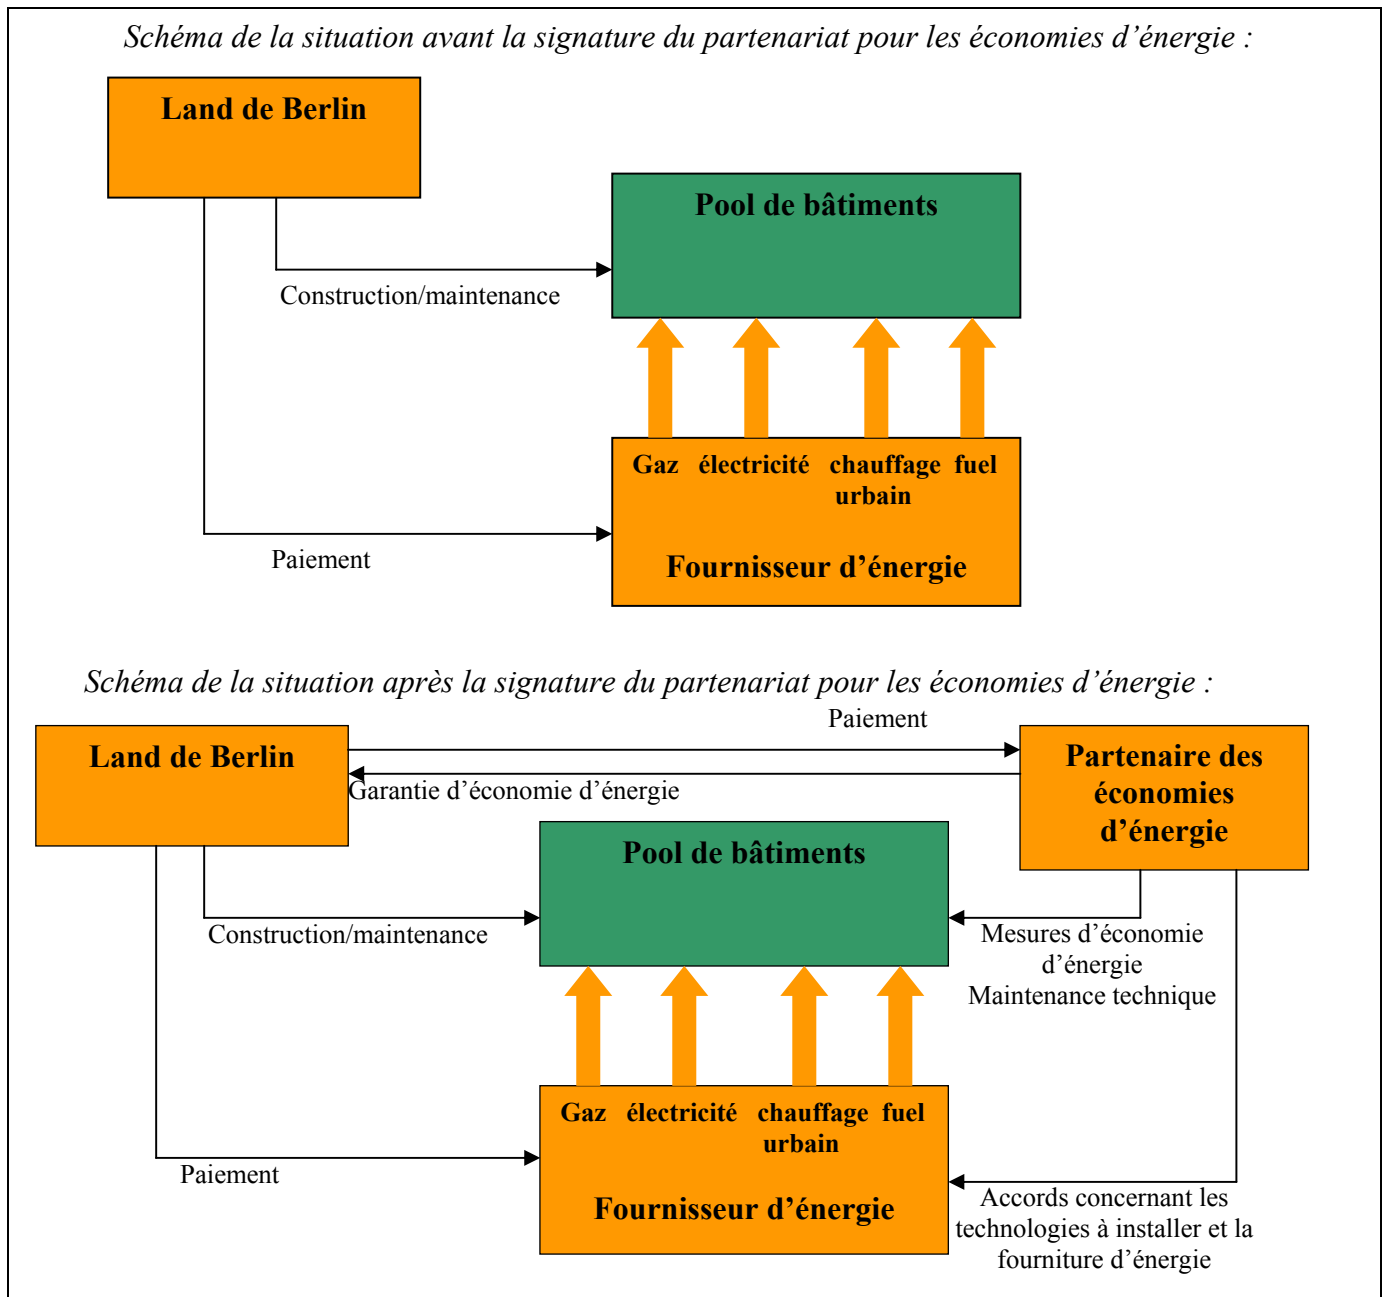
Schéma de la situation avant la signature du partenariat pour les économies d’énergie :

Land de Berlin

Pool de bâtiments

Construction/maintenance

Gaz électricité chauffage urbain fuel

Fournisseur d’énergie

Paiement

Schéma de la situation après la signature du partenariat pour les économies d’énergie :

Paiement

Land de Berlin

Partenaire des économies d’énergie

Garantie d’économie d’énergie

Pool de bâtiments

Construction/maintenance

Mesures d’économie d’énergie
Maintenance technique

Gaz électricité chauffage urbain fuel

Fournisseur d’énergie

Paiement

Accords concernant les technologies à installer et la fourniture d’énergie